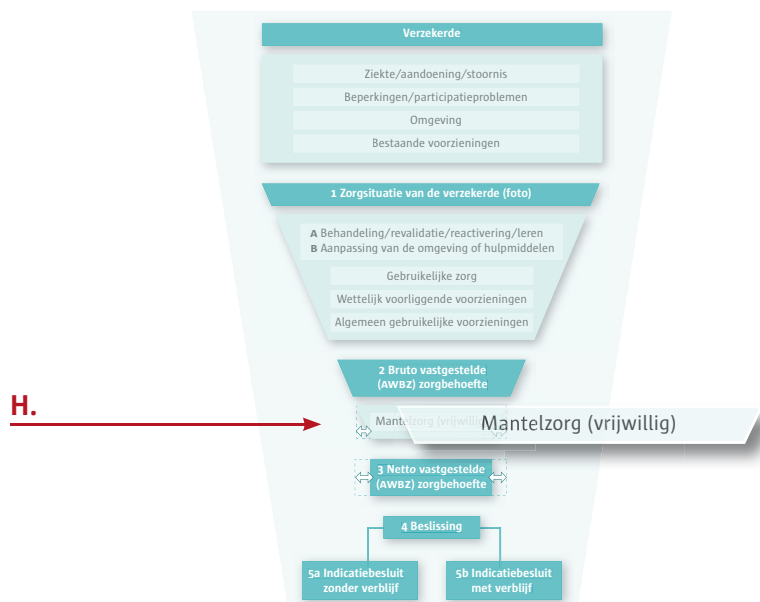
Verzekerde

Ziekte/aandoening/stoornis

Beperkingen/participatieproblemen

Omgeving

Bestaande voorzieningen

1 Zorgsituatie van de verzekerde (foto)

A Behandeling/revalidatie/reactivering/leren
B Aanpassing van de omgeving of hulpmiddelen

Gebruikelijke zorg

Wettelijk voorliggende voorzieningen

Algemeen gebruikelijke voorzieningen

2 Bruto vastgestelde (AWBZ) zorgbehoefte

H.

Mantelzorg (vrijwillig)

3 Netto vastgestelde (AWBZ) zorgbehoefte

4 Beslissing

5a Indicatiebesluit zonder verblijf

5b Indicatiebesluit met verblijf